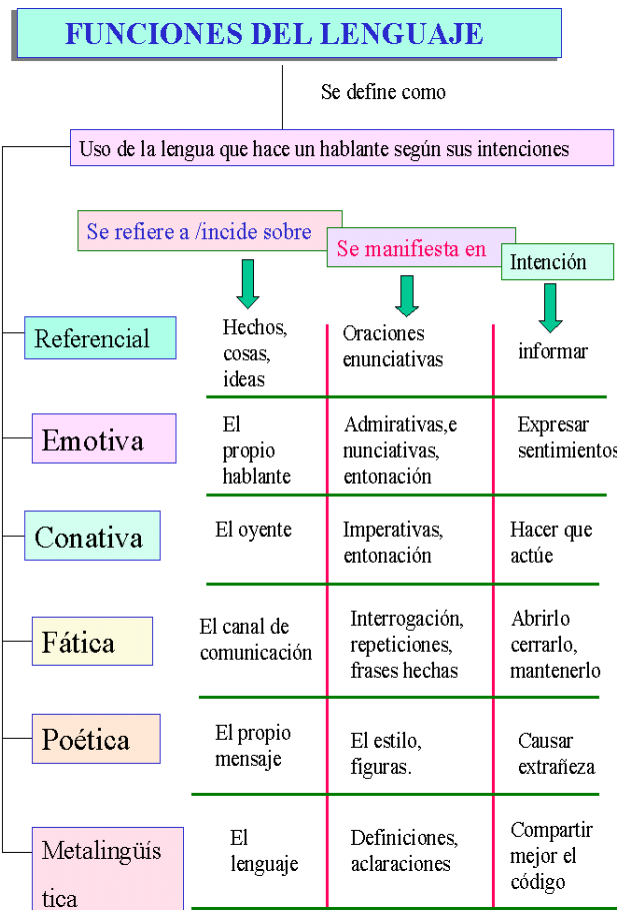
FUNCIONES DEL LENGUAJE

Se define como

Uso de la lengua que hace un hablante según sus intenciones

| | Se refiere a /incide sobre | Se manifiesta en | Intención |
|---|---|---|---|
| Referencial | Hechos, cosas, ideas | Oraciones enunciativas | informar |
| Emotiva | El propio hablante | Admirativas,enunciativas, entonación | Expresar sentimientos |
| Conativa | El oyente | Imperativas, entonación | Hacer que actúe |
| Fática | El canal de comunicación | Interrogación, repeticiones, frases hechas | Abrirlo cerrarlo, mantenerlo |
| Poética | El propio mensaje | El estilo, figuras. | Causar extrañeza |
| Metalingüística | El lenguaje | Definiciones, aclaraciones | Compartir mejor el código |